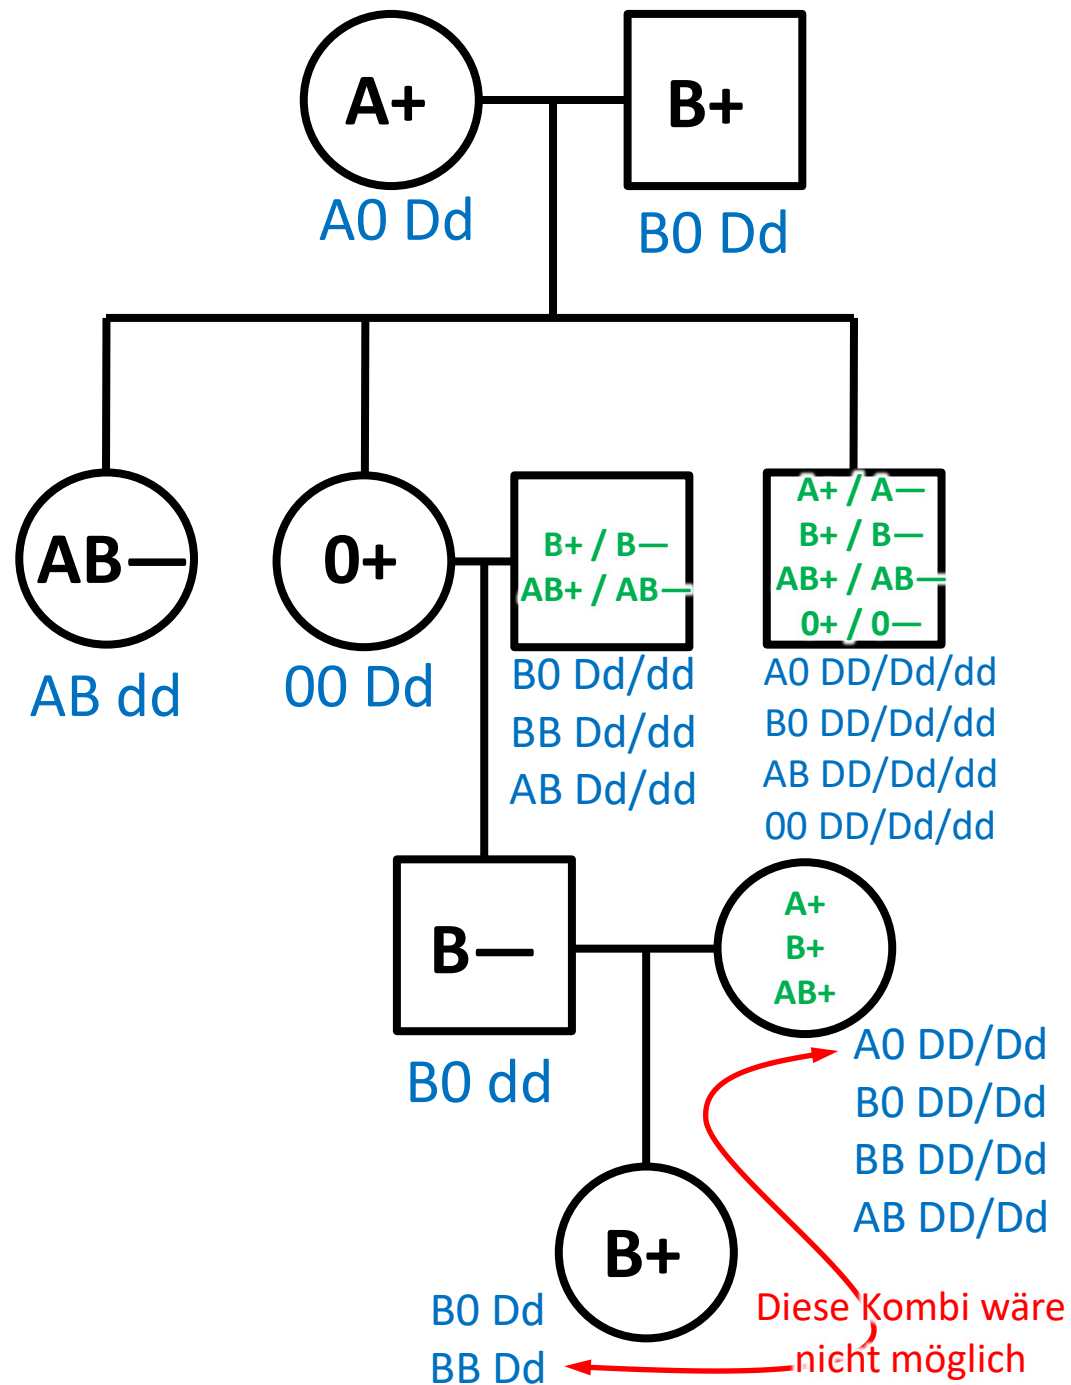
A+
A0 Dd

B+
B0 Dd

AB—
AB dd

0+
00 Dd

B+ / B—
AB+ / AB—
B0 Dd/dd
BB Dd/dd
AB Dd/dd

A+ / A—
B+ / B—
AB+ / AB—
0+ / 0—
A0 DD/Dd/dd
B0 DD/Dd/dd
AB DD/Dd/dd
00 DD/Dd/dd

B—
B0 dd

A+
B+
AB+
A0 DD/Dd
B0 DD/Dd
BB DD/Dd
AB DD/Dd

B+
B0 Dd
BB Dd

Diese Kombi wäre nicht möglich